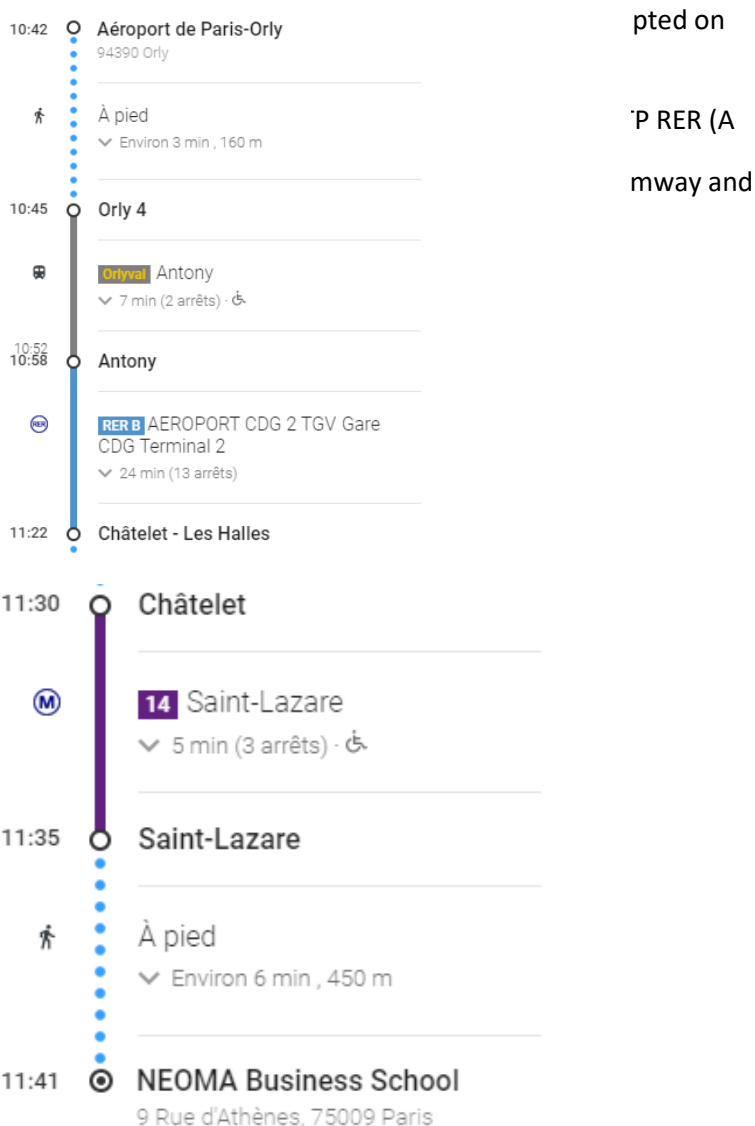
10:42 Aéroport de Paris-Orly
94390 Orly

À pied
Environ 3 min , 160 m

10:45 Orly 4

Orlyval Antony
7 min (2 arrêts)

10:52
10:58 Antony

RER RER B AEROPORT CDG 2 TGV Gare CDG Terminal 2
24 min (13 arrêts)

11:22 Châtelet - Les Halles

11:30 Châtelet

M 14 Saint-Lazare
5 min (3 arrêts)

11:35 Saint-Lazare

À pied
Environ 6 min , 450 m

11:41 NEOMA Business School
9 Rue d'Athènes, 75009 Paris

pted on

P RER (A

mway and